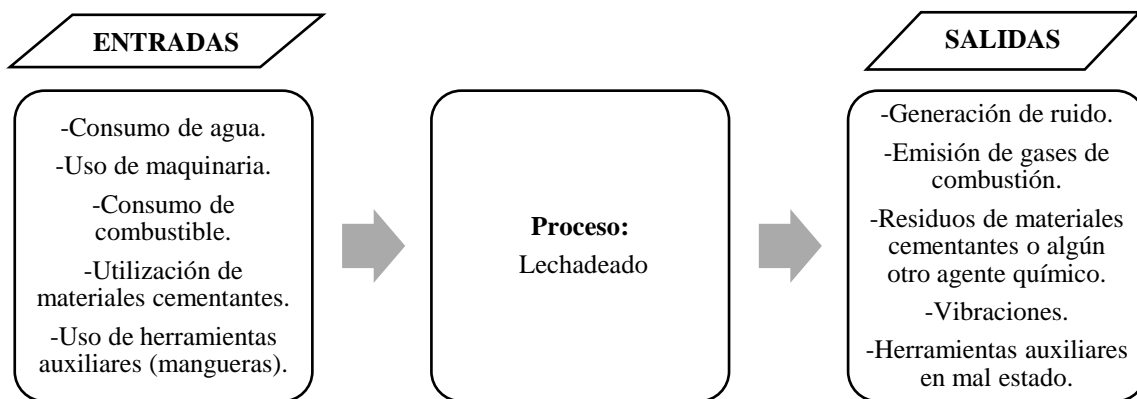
ENTRADAS

-Consumo de agua.

-Uso de maquinaria.

-Consumo de combustible.

-Utilización de materiales cementantes.

-Uso de herramientas auxiliares (mangueras).

**Proceso:**
Lechadeado

SALIDAS

-Generación de ruido.

-Emisión de gases de combustión.

-Residuos de materiales cementantes o algún otro agente químico.

-Vibraciones.

-Herramientas auxiliares en mal estado.